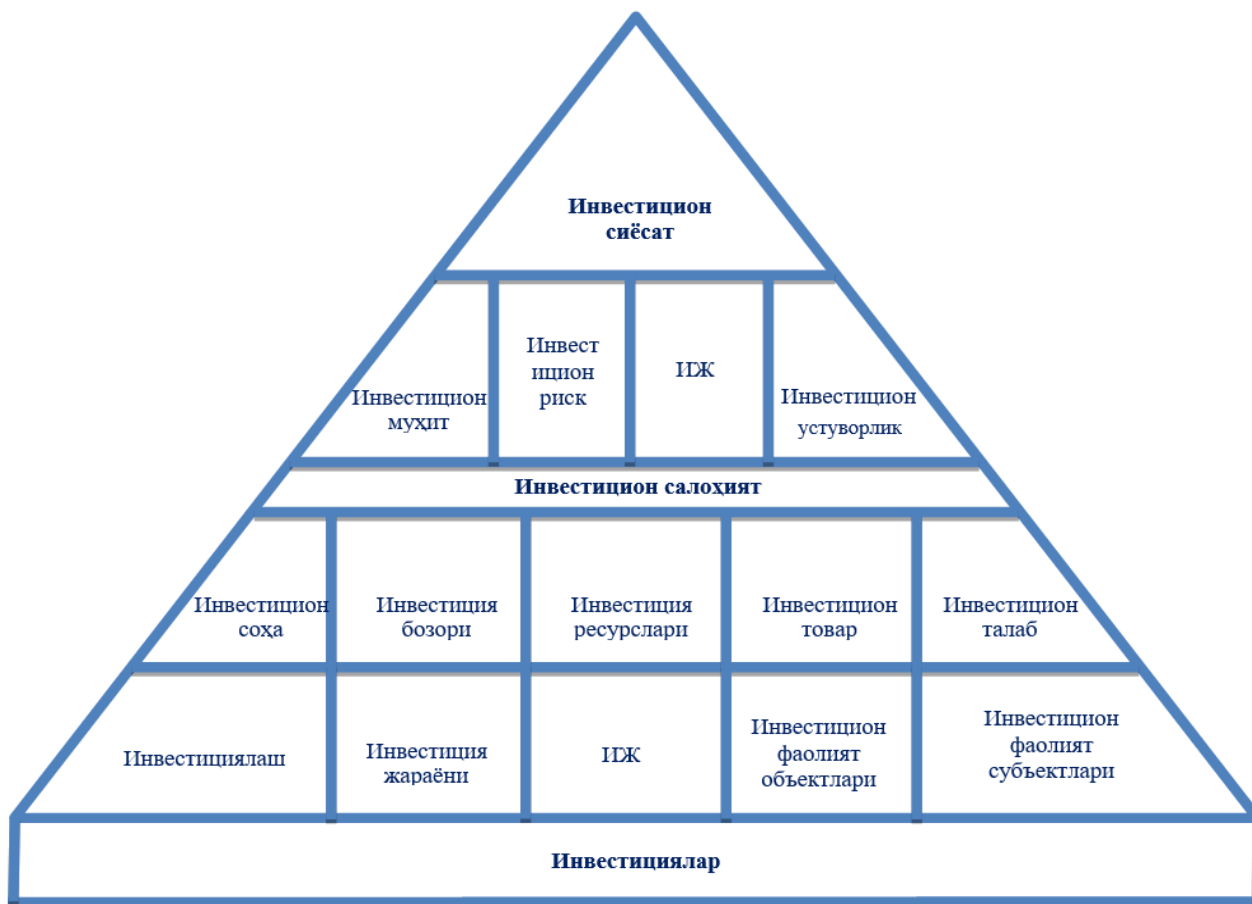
Инвестицион сиёсат

Инвестицион муҳит

Инвест ицион риск

ИЖ

Инвестицион устуворлик

Инвестицион салоҳият

Инвестицион соҳа

Инвестиция бозори

Инвестиция ресурслари

Инвестицион товар

Инвестицион талаб

Инвестициялаш

Инвестиция жараёни

ИЖ

Инвестицион фаолият объектлари

Инвестицион фаолият субъектлари

Инвестициялар